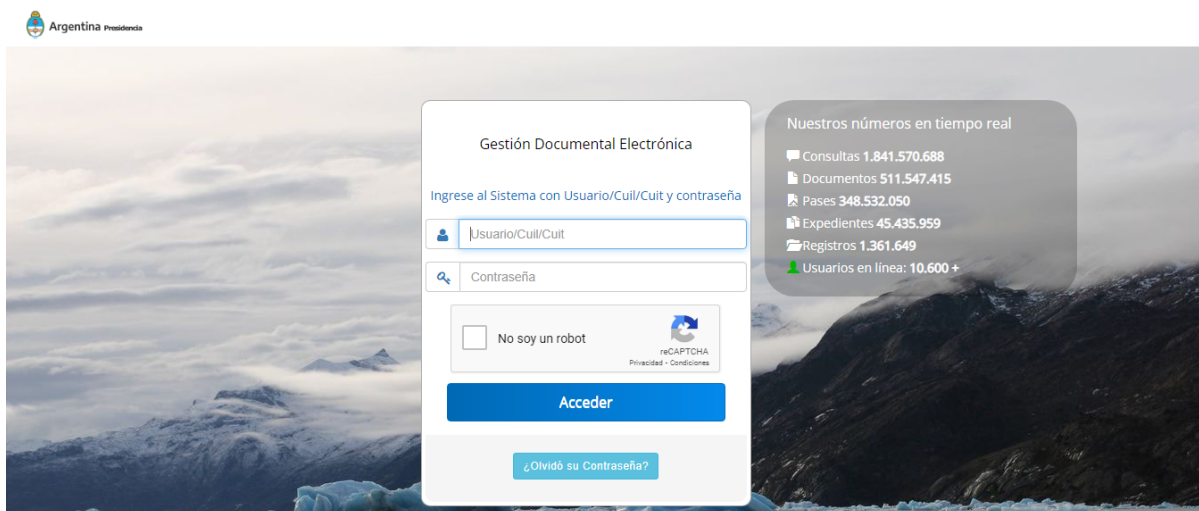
Argentina Presidencia

Gestión Documental Electrónica

Ingrese al Sistema con Usuario/Cuil/Cuit y contraseña

Usuario/Cuil/Cuit

Contraseña

No soy un robot

reCAPTCHA
Privacidad - Condiciones

Acceder

¿Olvidó su Contraseña?

Nuestros números en tiempo real

Consultas 1.841.570.688
Documentos 511.547.415
Pases 348.532.050
Expedientes 45.435.959
Registros 1.361.649
Usuarios en línea: 10.600 +